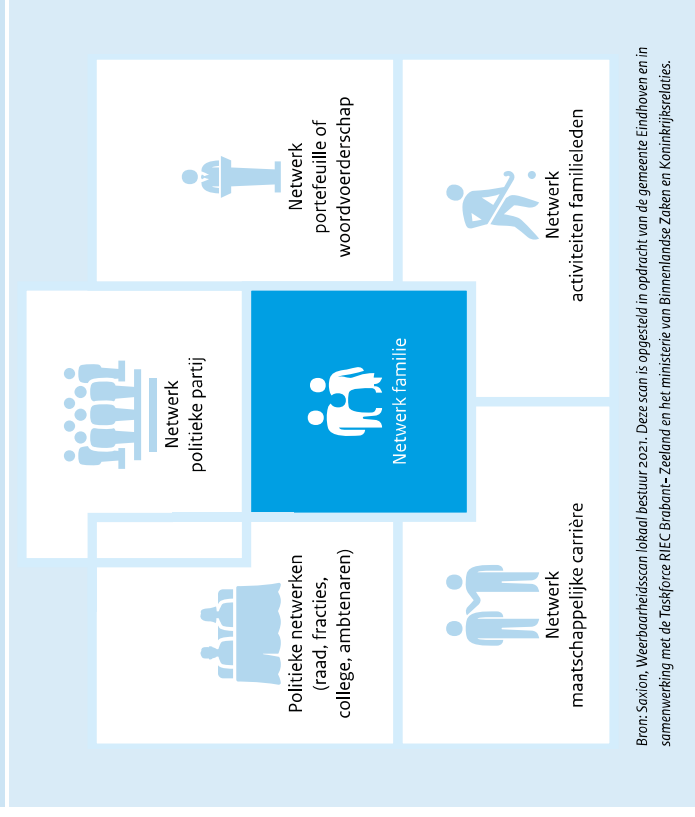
Politieke netwerken (raad, fracties, college, ambtenaren)

Netwerk politieke partij

Netwerk portefeuille of woordvoerderschap

Netwerk familie

Netwerk maatschappelijke carrière

Netwerk activiteiten familieleden

Bron: Saxion, Weerbaarheidsscan lokaal bestuur 2021. Deze scan is opgesteld in opdracht van de gemeente Eindhoven en in samenwerking met de Taskforce RIEC Brabant-Zeeland en het ministerie van Binnenlandse Zaken en Koninkrijksrelaties.